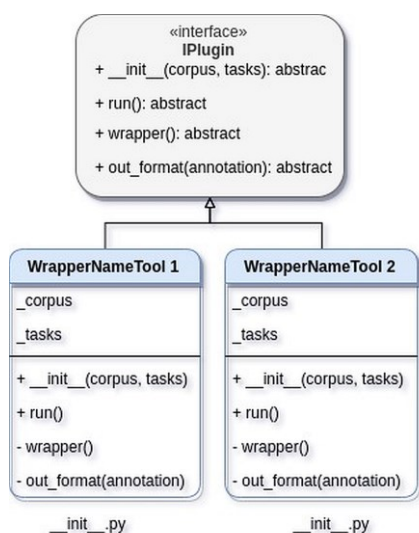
«interface»
IPlugin
+ __init__(corpus, tasks): abstrac
+ run(): abstract
+ wrapper(): abstract
+ out_format(annotation): abstract

WrapperNameTool 1
_corpus
_tasks
+ __init__(corpus, tasks)
+ run()
- wrapper()
- out_format(annotation)

WrapperNameTool 2
_corpus
_tasks
+ __init__(corpus, tasks)
+ run()
- wrapper()
- out_format(annotation)

__init__.py

__init__.py